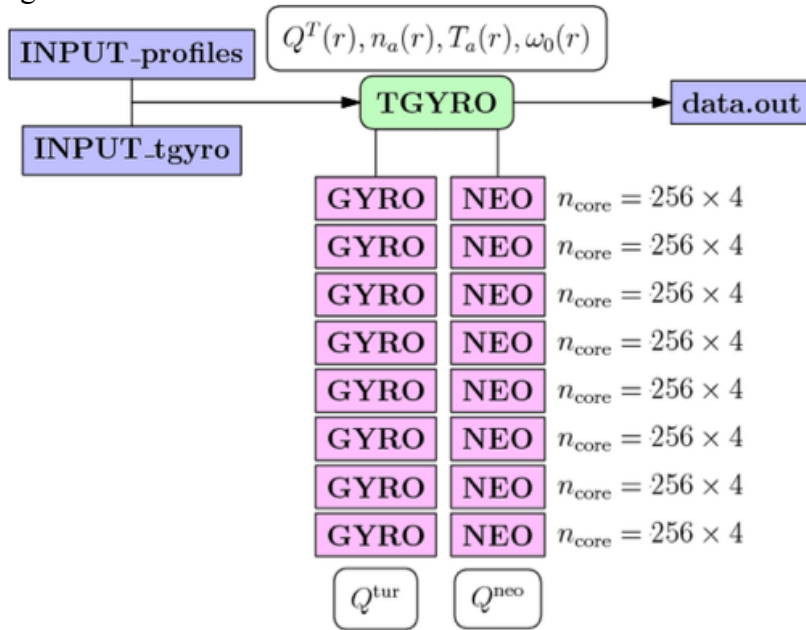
INPUT_profiles

$Q^T(r), n_a(r), T_a(r), \omega_0(r)$

TGYRO

data.out

INPUT_tgyro

GYRO NEO $n_{\text{core}} = 256 \times 4$
GYRO NEO $n_{\text{core}} = 256 \times 4$
GYRO NEO $n_{\text{core}} = 256 \times 4$
GYRO NEO $n_{\text{core}} = 256 \times 4$
GYRO NEO $n_{\text{core}} = 256 \times 4$
GYRO NEO $n_{\text{core}} = 256 \times 4$
GYRO NEO $n_{\text{core}} = 256 \times 4$
GYRO NEO $n_{\text{core}} = 256 \times 4$

$Q^{\text{tur}}$ $Q^{\text{neo}}$